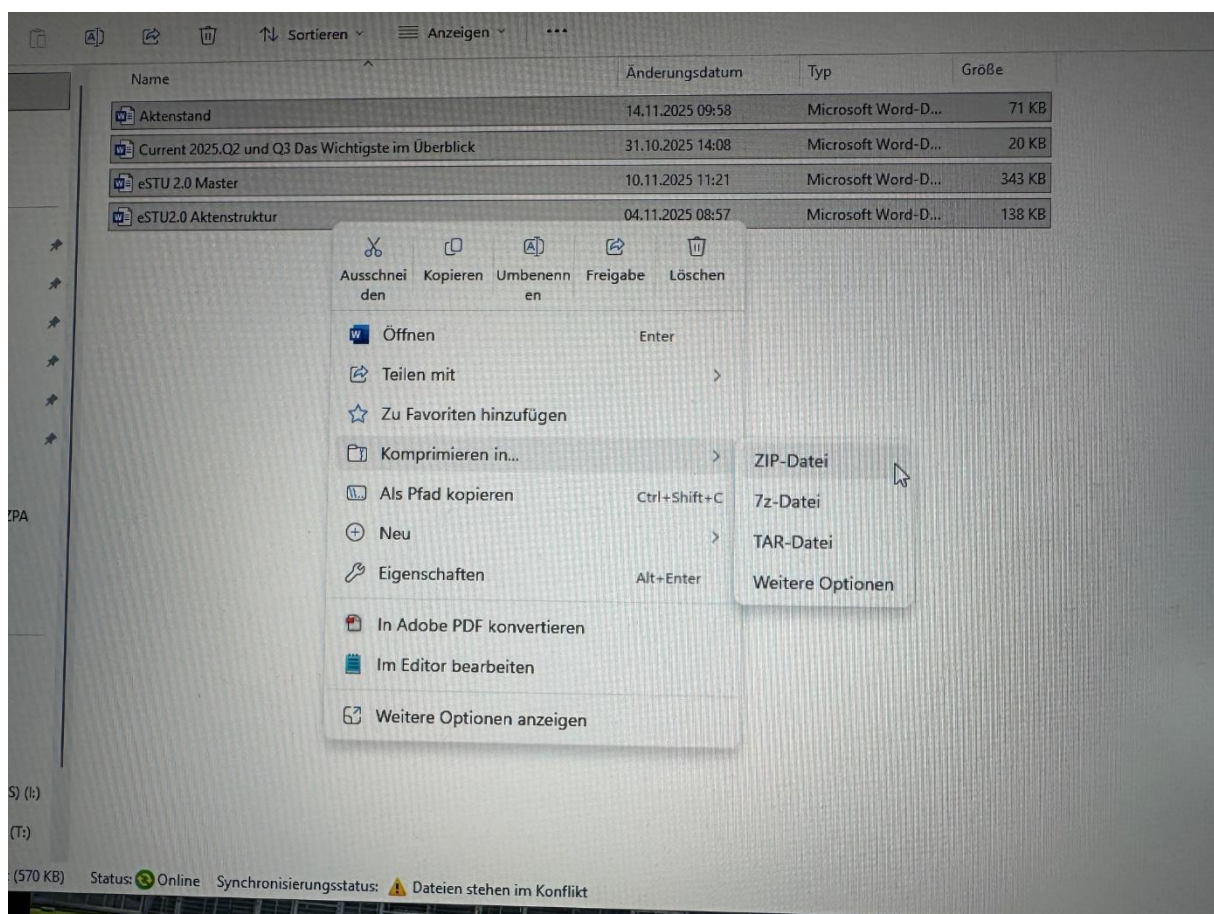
Sortieren Anzeigen ...

| Name | Änderungsdatum | Typ | Größe |
|---|---|---|---|
| Aktenstand | 14.11.2025 09:58 | Microsoft Word-D... | 71 KB |
| Current 2025.Q2 und Q3 Das Wichtigste im Überblick | 31.10.2025 14:08 | Microsoft Word-D... | 20 KB |
| eSTU 2.0 Master | 10.11.2025 11:21 | Microsoft Word-D... | 343 KB |
| eSTU2.0 Aktenstruktur | 04.11.2025 08:57 | Microsoft Word-D... | 138 KB |

Ausschneiden Kopieren Umbenennen Freigabe Löschen

Öffnen Enter
Teilen mit
Zu Favoriten hinzufügen
Komprimieren in...
Als Pfad kopieren Ctrl+Shift+C
Neu
Eigenschaften Alt+Enter
In Adobe PDF konvertieren
Im Editor bearbeiten
Weitere Optionen anzeigen

ZIP-Datei
7z-Datei
TAR-Datei
Weitere Optionen

ZPA
S) (I:)
(T:)
(570 KB) Status: Online Synchronisierungsstatus: Dateien stehen im Konflikt